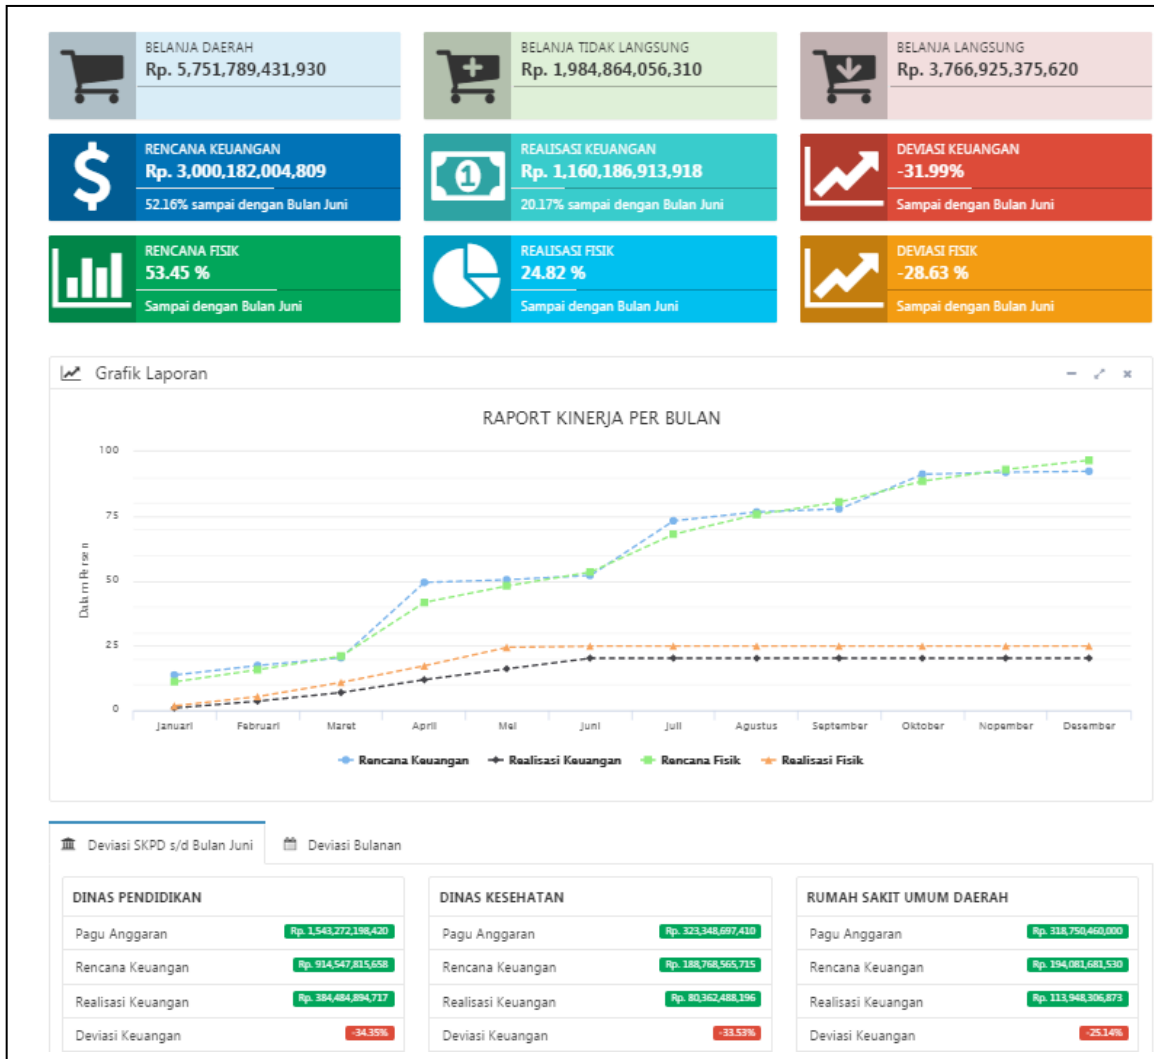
BELANJA DAERAH
Rp. 5,751,789,431,930

BELANJA TIDAK LANGSUNG
Rp. 1,984,864,056,310

BELANJA LANGSUNG
Rp. 3,766,925,375,620

RENCANA KEUANGAN
Rp. 3,000,182,004,809
52.16% sampai dengan Bulan Juni

REALISASI KEUANGAN
Rp. 1,160,186,913,918
20.17% sampai dengan Bulan Juni

DEVIASI KEUANGAN
-31.99%
Sampai dengan Bulan Juni

RENCANA FISIK
53.45 %
Sampai dengan Bulan Juni

REALISASI FISIK
24.82 %
Sampai dengan Bulan Juni

DEVIASI FISIK
-28.63 %
Sampai dengan Bulan Juni

Grafik Laporan

RAPORT KINERJA PER BULAN

100
75
50
25
0

Dalam Persen

Januari Februari Maret April Mei Juni Juli Agustus September Oktober Nopember Desember

Rencana Keuangan Realisasi Keuangan Rencana Fisik Realisasi Fisik

Deviasi SKPD s/d Bulan Juni Deviasi Bulanan

DINAS PENDIDIKAN
Pagu Anggaran Rp. 1,543,272,198,420
Rencana Keuangan Rp. 914,547,815,658
Realisasi Keuangan Rp. 384,484,894,717
Deviasi Keuangan -34.35%

DINAS KESEHATAN
Pagu Anggaran Rp. 323,348,697,410
Rencana Keuangan Rp. 188,768,565,715
Realisasi Keuangan Rp. 80,362,488,196
Deviasi Keuangan -33.53%

RUMAH SAKIT UMUM DAERAH
Pagu Anggaran Rp. 318,750,460,000
Rencana Keuangan Rp. 194,081,681,530
Realisasi Keuangan Rp. 113,948,306,873
Deviasi Keuangan -25.14%